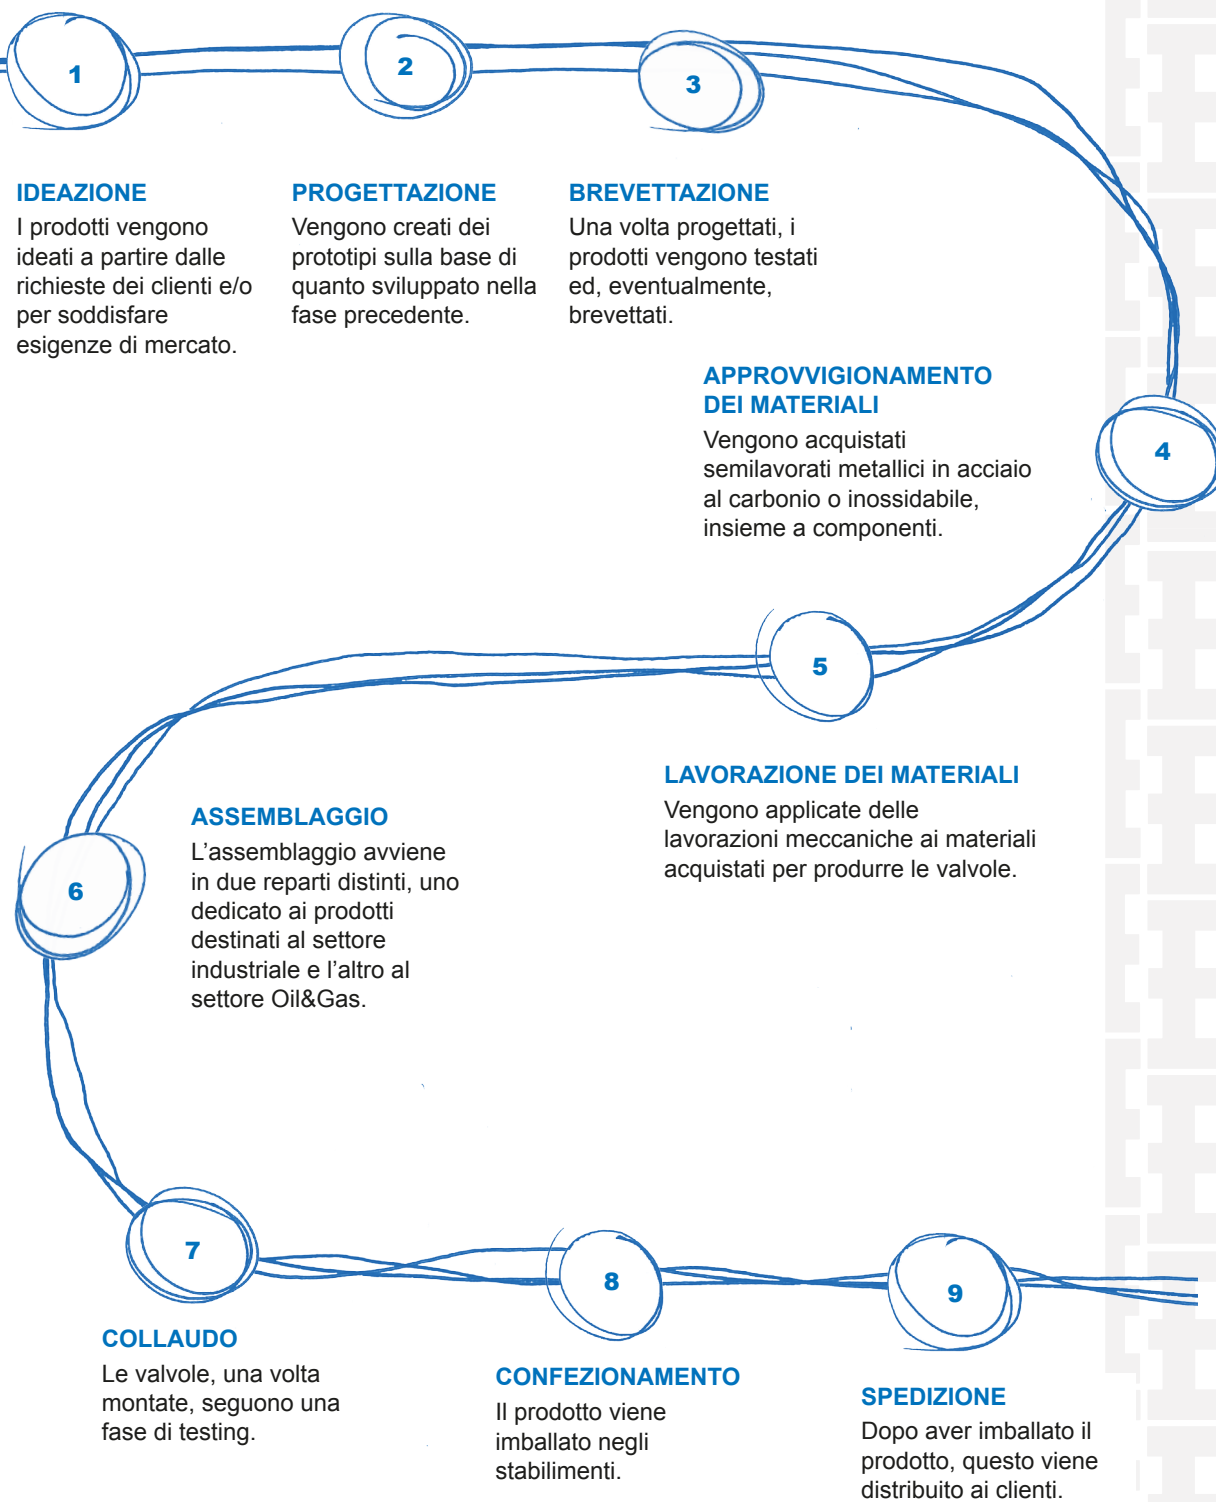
1

2

3

IDEAZIONE
I prodotti vengono ideati a partire dalle richieste dei clienti e/o per soddisfare esigenze di mercato.

PROGETTAZIONE
Vengono creati dei prototipi sulla base di quanto sviluppato nella fase precedente.

BREVETTAZIONE
Una volta progettati, i prodotti vengono testati ed, eventualmente, brevettati.

APPROVVIGIONAMENTO DEI MATERIALI
Vengono acquistati semilavorati metallici in acciaio al carbonio o inossidabile, insieme a componenti.

4

5

LAVORAZIONE DEI MATERIALI
Vengono applicate delle lavorazioni meccaniche ai materiali acquistati per produrre le valvole.

6

ASSEMBLAGGIO
L'assemblaggio avviene in due reparti distinti, uno dedicato ai prodotti destinati al settore industriale e l'altro al settore Oil&Gas.

7

8

9

COLLAUDO
Le valvole, una volta montate, seguono una fase di testing.

CONFEZIONAMENTO
Il prodotto viene imballato negli stabilimenti.

SPEDIZIONE
Dopo aver imballato il prodotto, questo viene distribuito ai clienti.